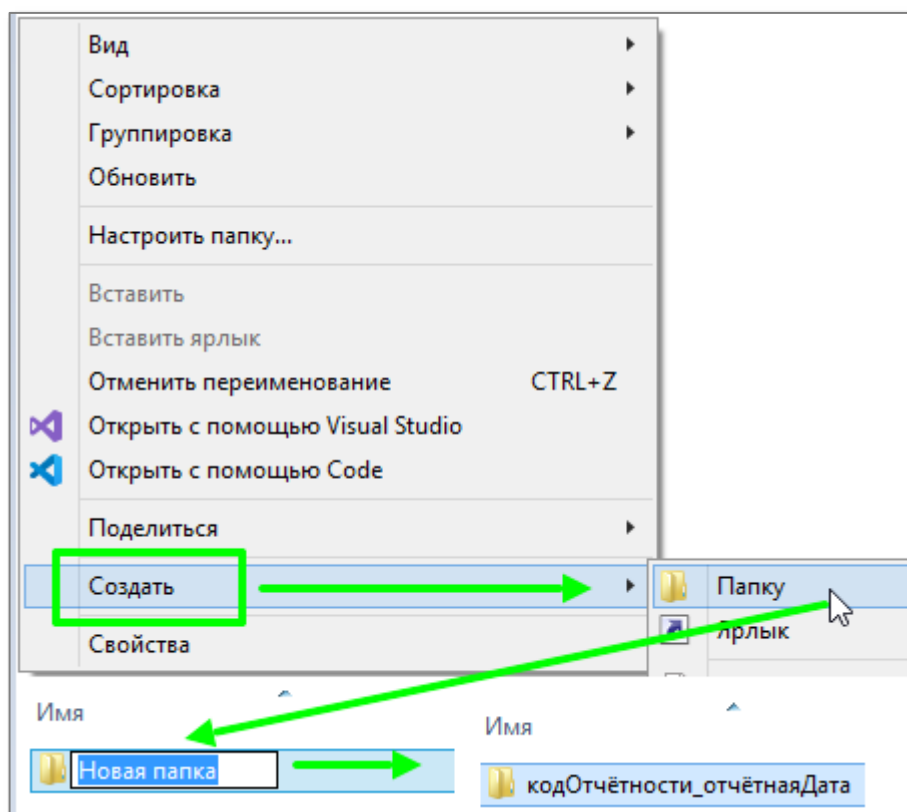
Вид
Сортировка
Группировка
Обновить

Настроить папку...

Вставить
Вставить ярлык
Отменить переименование CTRL+Z
Открыть с помощью Visual Studio
Открыть с помощью Code

Поделиться

Создать

Свойства

Папку
Ярлык

Имя
Новая папка

Имя
кодОтчётности_отчётнаяДата